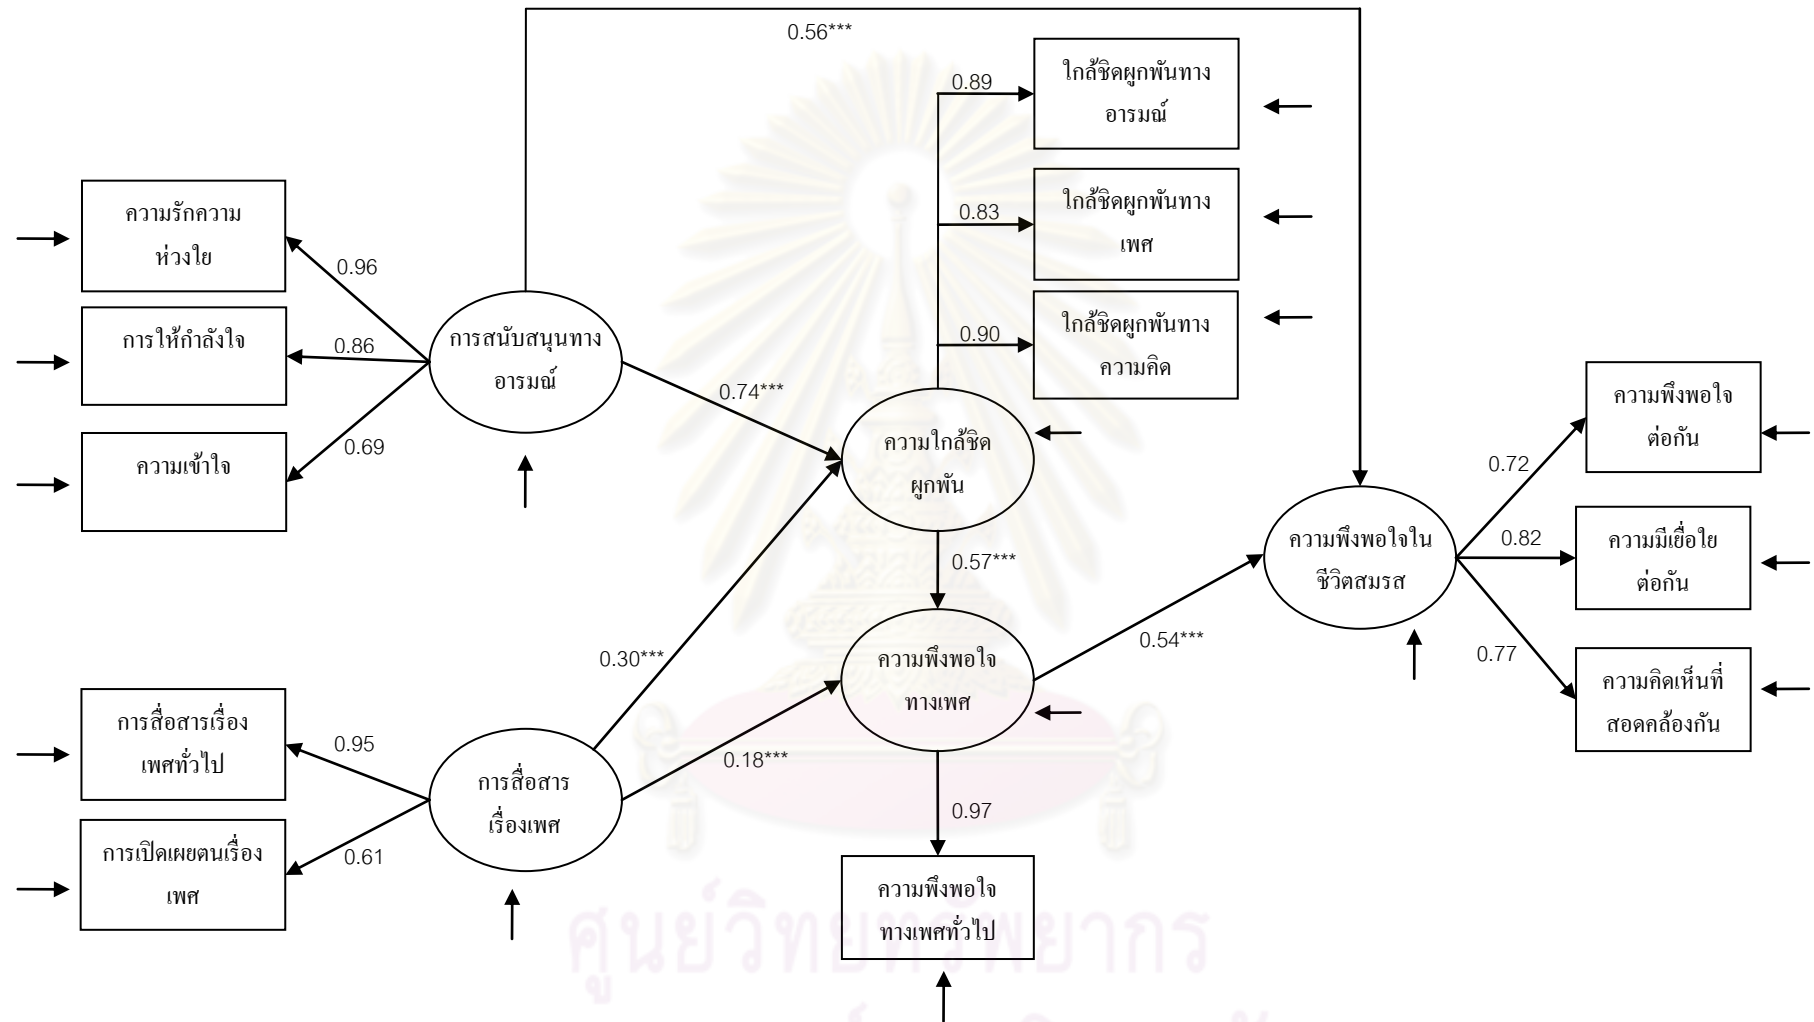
0.56***

0.89

ใกล้ชิดผูกพันทางอารมณ์

ความรักความห่วงใย

0.96

0.83

ใกล้ชิดผูกพันทางเพศ

การให้กำลังใจ

0.86

การสนับสนุนทางอารมณ์

0.90

ใกล้ชิดผูกพันทางความคิด

0.74***

ความพึงพอใจต่อกัน

ความเข้าใจ

0.69

ความใกล้ชิดผูกพัน

0.72

0.82

ความมีเยื่อใยต่อกัน

0.57***

ความพึงพอใจในชีวิตสมรส

0.30***

ความพึงพอใจทางเพศ

0.54***

0.77

ความคิดเห็นที่สอดคล้องกัน

การสื่อสารเรื่องเพศทั่วไป

0.95

0.18***

การสื่อสารเรื่องเพศ

0.97

การเปิดเผยตนเรื่องเพศ

0.61

ความพึงพอใจทางเพศทั่วไป

ศูนย์วิทยทรัพยากร